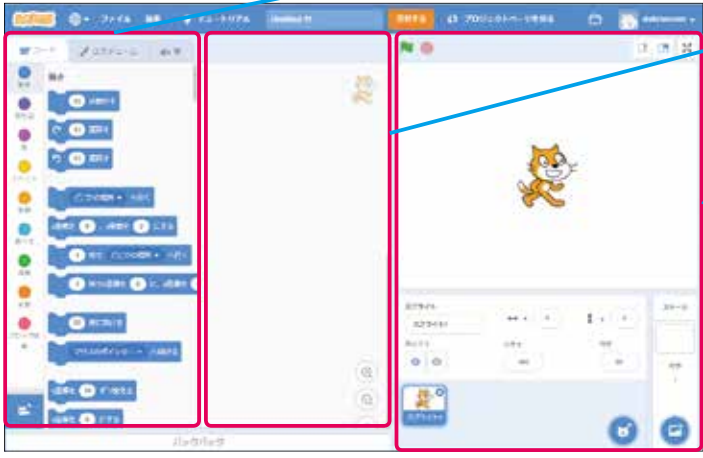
SCRATCH ファイル 編集 チュートリアル Untitled 共有する プロジェクトページを見る

コード コスチューム 音

動き

10 歩動かす

15 度回す

15 度回す

どこかの場所 へ行く

x座標を 0 、y座標を 0 にする

1 秒で どこかの場所 へ行く

1 秒でx座標を 0 に、y座標を

90 度に向ける

マウスのポインター へ向ける

x座標を 10 ずつ変える

x座標を 0 にする

スプライト

スプライト1

ステージ

バックパック